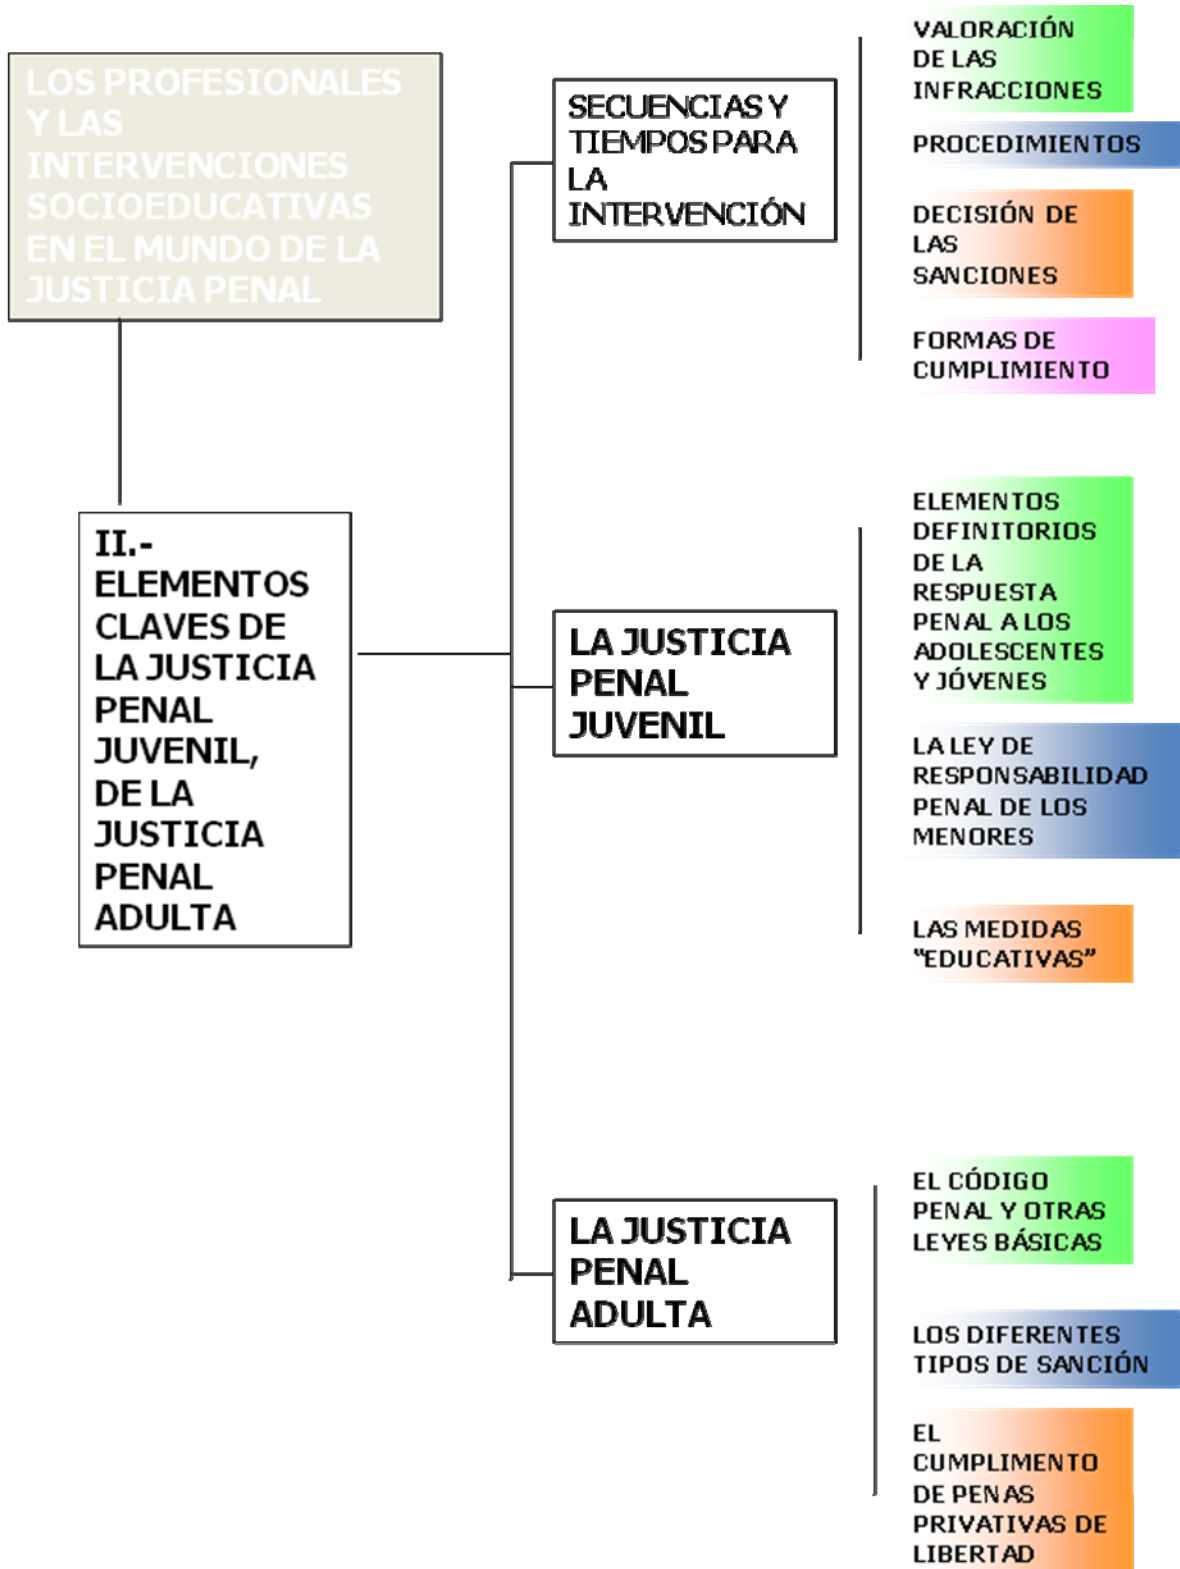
LOS PROFESIONALES Y LAS INTERVENCIONES SOCIOEDUCATIVAS EN EL MUNDO DE LA JUSTICIA PENAL

II.- ELEMENTOS CLAVES DE LA JUSTICIA PENAL JUVENIL, DE LA JUSTICIA PENAL ADULTA

SECUENCIAS Y TIEMPOS PARA LA INTERVENCIÓN

VALORACIÓN DE LAS INFRACCIONES

PROCEDIMIENTOS

DECISIÓN DE LAS SANCIONES

FORMAS DE CUMPLIMIENTO

LA JUSTICIA PENAL JUVENIL

ELEMENTOS DEFINITORIOS DE LA RESPUESTA PENAL A LOS ADOLESCENTES Y JÓVENES

LA LEY DE RESPONSABILIDAD PENAL DE LOS MENORES

LAS MEDIDAS "EDUCATIVAS"

LA JUSTICIA PENAL ADULTA

EL CÓDIGO PENAL Y OTRAS LEYES BÁSICAS

LOS DIFERENTES TIPOS DE SANCIÓN

EL CUMPLIMENTO DE PENAS PRIVATIVAS DE LIBERTAD